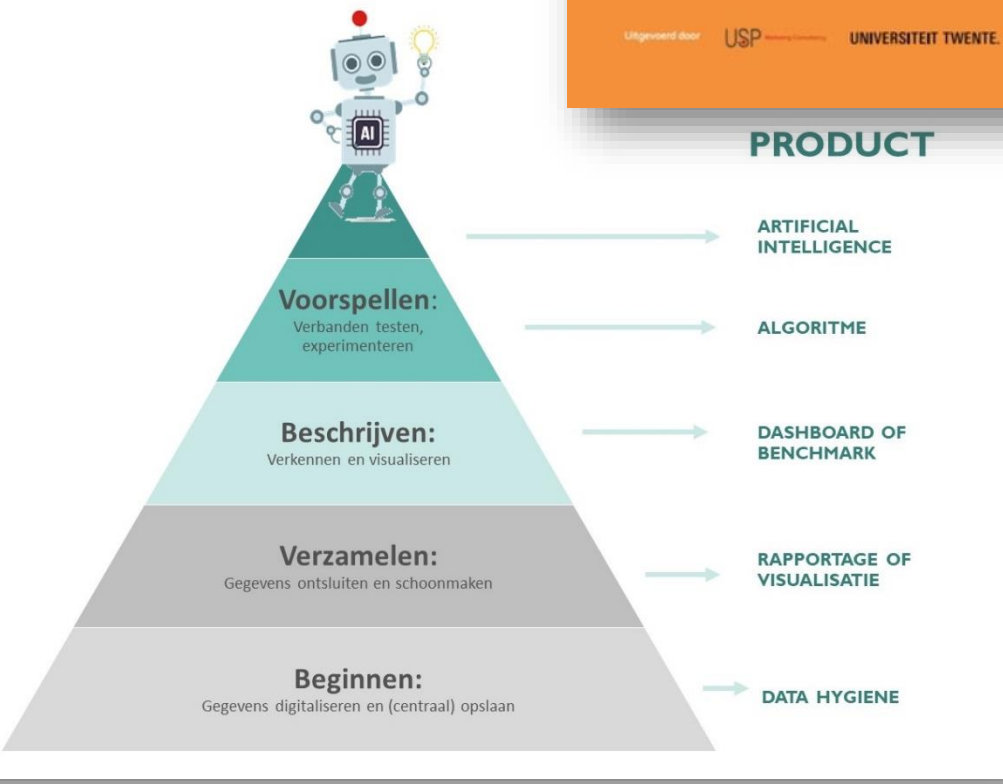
Uitgevoerd door USP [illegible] UNIVERSITEIT TWENTE.

AI

PRODUCT

ARTIFICIAL INTELLIGENCE

Voorspellen:
Verbanden testen, experimenteren

ALGORITME

Beschrijven:
Verkennen en visualiseren

DASHBOARD OF BENCHMARK

Verzamelen:
Gegevens ontsluiten en schoonmaken

RAPPORTAGE OF VISUALISATIE

Beginnen:
Gegevens digitaliseren en (centraal) opslaan

DATA HYGIENE